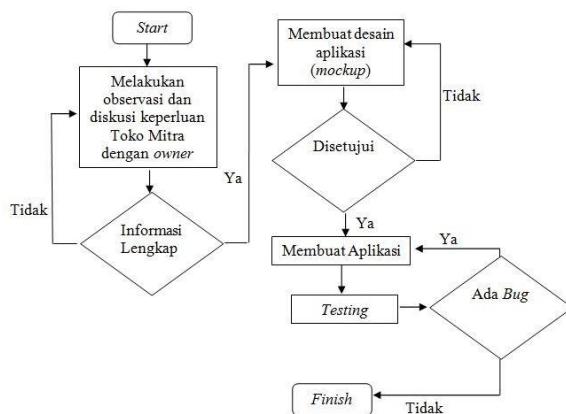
Start

Melakukan observasi dan diskusi keperluan Toko Mitra dengan owner

Tidak

Informasi Lengkap

Ya

Membuat desain aplikasi (mockup)

Tidak

Disetujui

Ya

Membuat Aplikasi

Ya

Testing

Ada Bug

Finish

Tidak